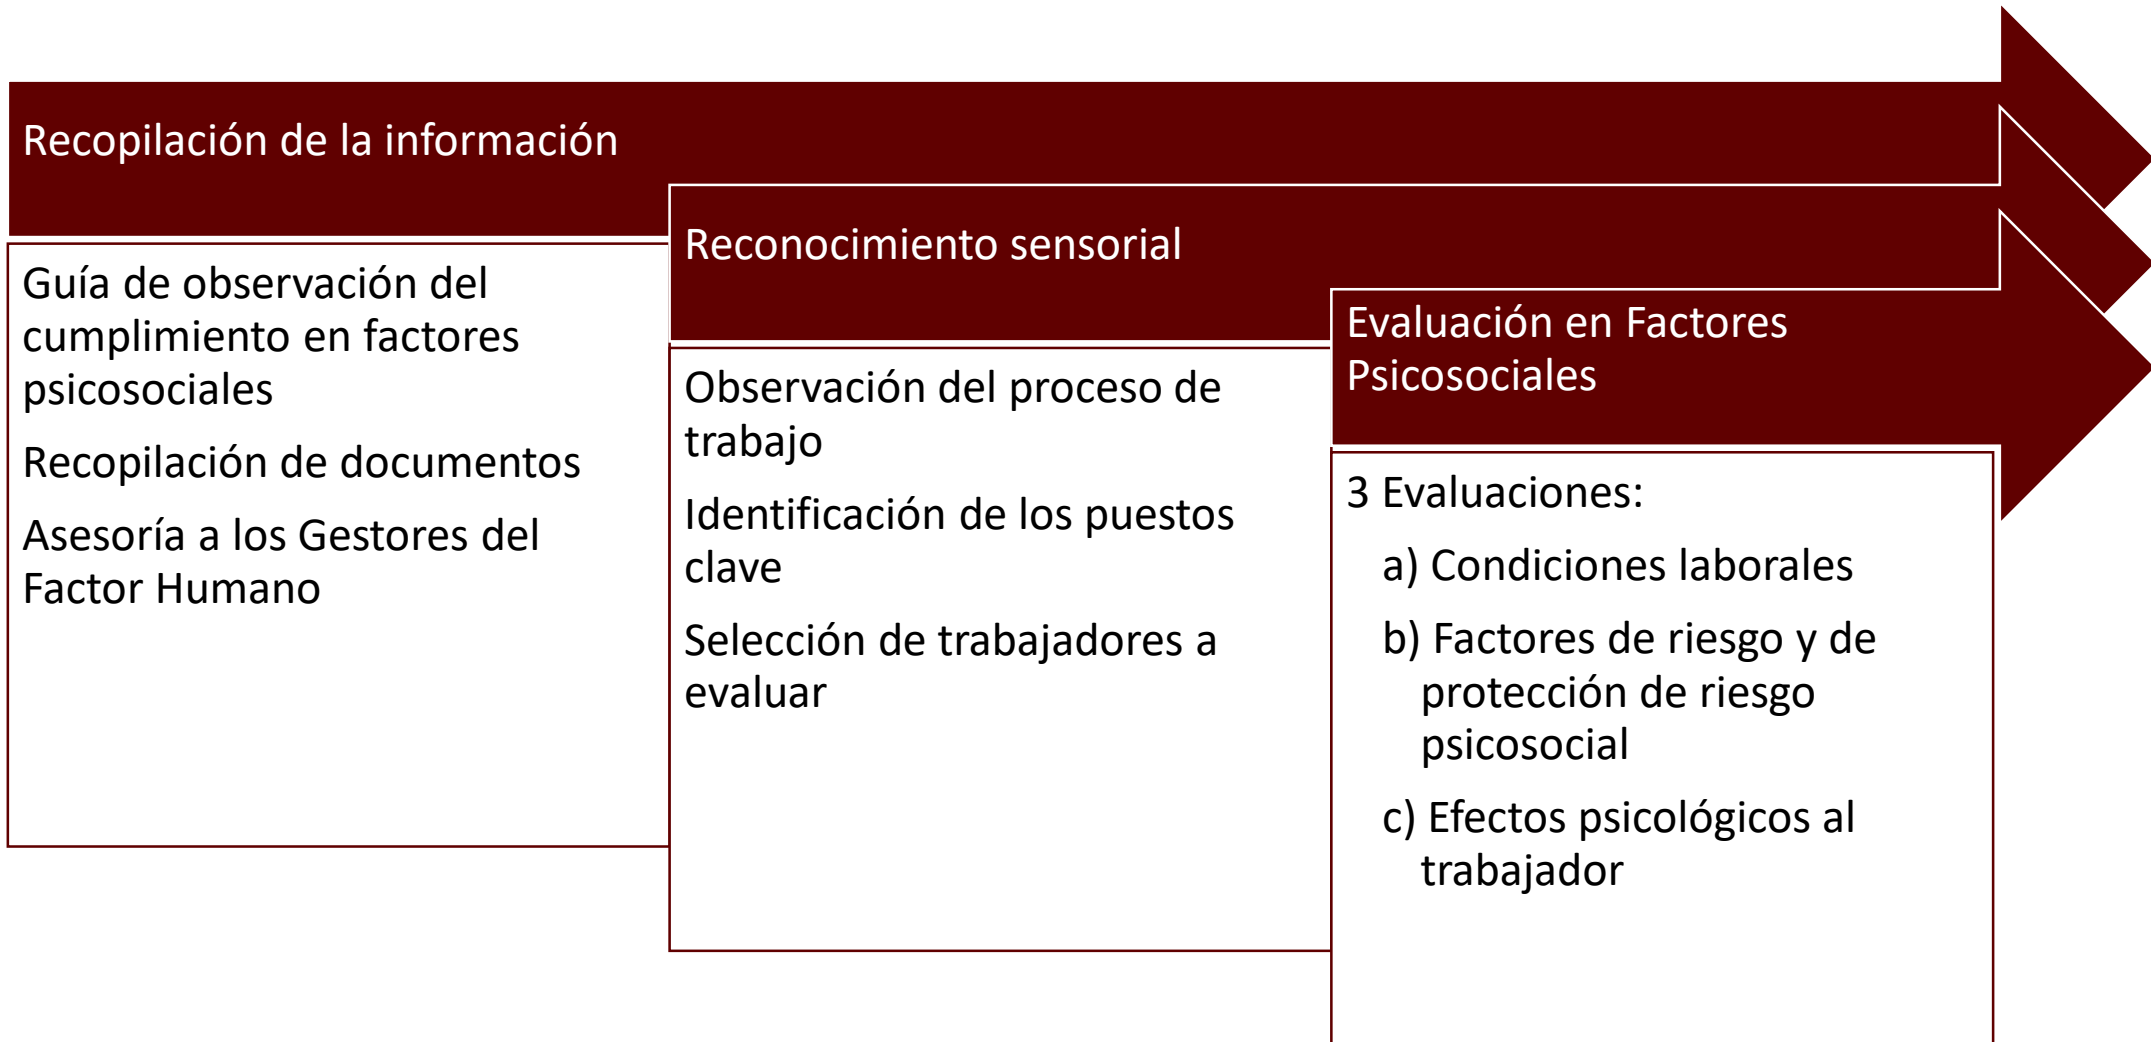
Recopilación de la información

Guía de observación del cumplimiento en factores psicosociales

Recopilación de documentos

Asesoría a los Gestores del Factor Humano

Reconocimiento sensorial

Observación del proceso de trabajo

Identificación de los puestos clave

Selección de trabajadores a evaluar

Evaluación en Factores Psicosociales

3 Evaluaciones:

a) Condiciones laborales

b) Factores de riesgo y de protección de riesgo psicosocial

c) Efectos psicológicos al trabajador